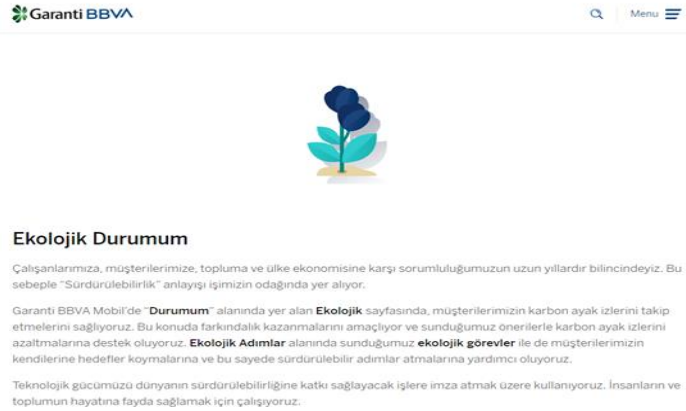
Garanti BBVA

Menu

Ekolojik Durumum

Çalışanlarımıza, müşterilerimize, topluma ve ülke ekonomisine karşı sorumluluğumuzun uzun yıllardır bilincindeyiz. Bu sebeple "Sürdürülebilirlik" anlayışı işimizin odağında yer alıyor.

Garanti BBVA Mobil'de "Durumum" alanında yer alan Ekolojik sayfasında, müşterilerimizin karbon ayak izlerini takip etmelerini sağlıyoruz. Bu konuda farkındalık kazanmalarını amaçlıyor ve sunduğumuz önerilerle karbon ayak izlerini azaltmalarına destek oluyoruz. Ekolojik Adımlar alanında sunduğumuz ekolojik görevler ile de müşterilerimizin kendilerine hedefler koymalarına ve bu sayede sürdürülebilir adımlar atmalarına yardımcı oluyoruz.

Teknolojik gücümüzü dünyanın sürdürülebilirliğine katkı sağlayacak işlere imza atmak üzere kullanıyoruz. İnsanların ve toplumun hayatına fayda sağlamak için çalışıyoruz.